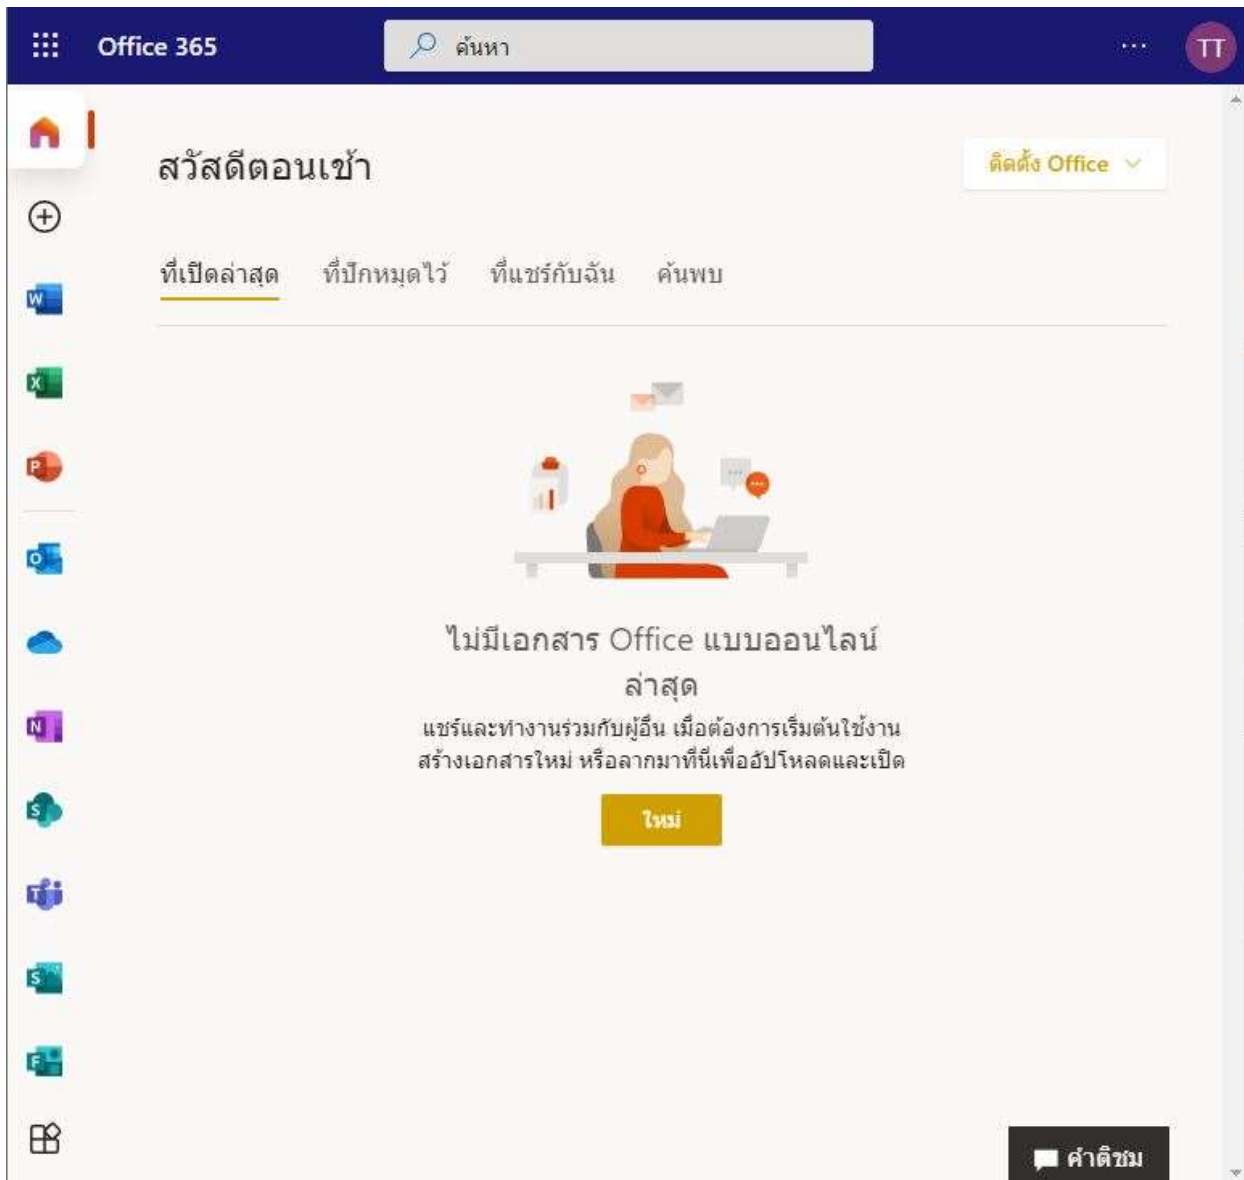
Office 365

ค้นหา

TT

สวัสดีตอนเช้า

ติดตั้ง Office

ที่เปิดล่าสุด ที่ปักหมุดไว้ ที่แชร์กับฉัน ค้นพบ

ไม่มีเอกสาร Office แบบออนไลน์ล่าสุด

แชร์และทำงานร่วมกับผู้อื่น เมื่อต้องการเริ่มต้นใช้งาน สร้างเอกสารใหม่ หรือลากมาที่นี่เพื่ออัปโหลดและเปิด

ใหม่

คำติชม